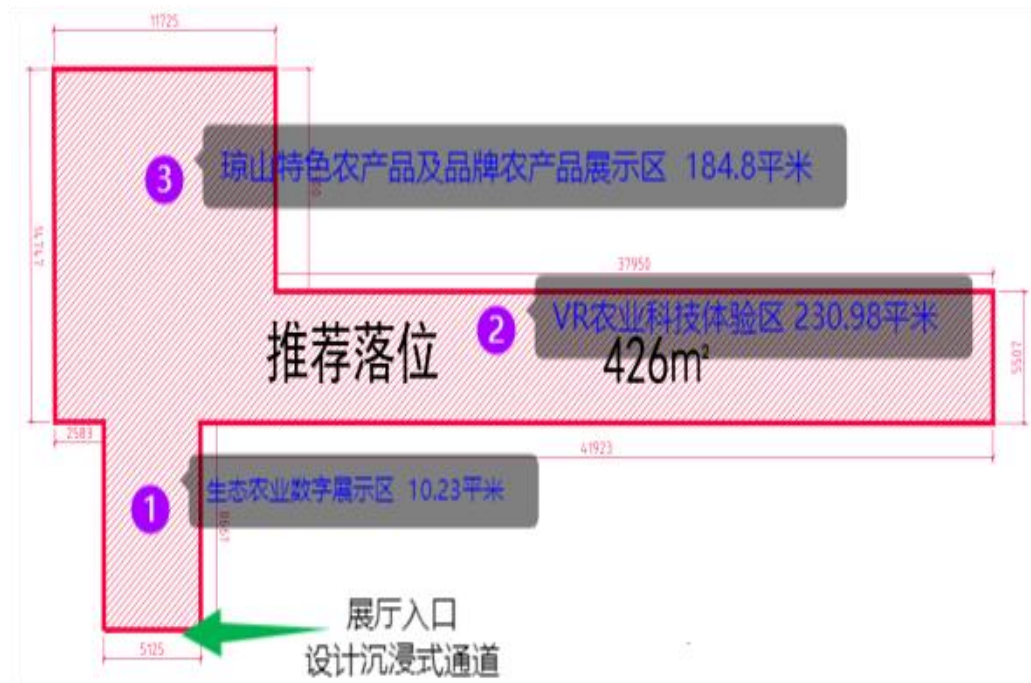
11725

3 琼山特色农产品及品牌农产品展示区 184.8平米

16717

37950

2 VR农业科技体验区 230.98平米

推荐落位

426m²

5507

2583

41923

1 生态农业数字展示区 10.23平米

8667

展厅入口
设计沉浸式通道

5125